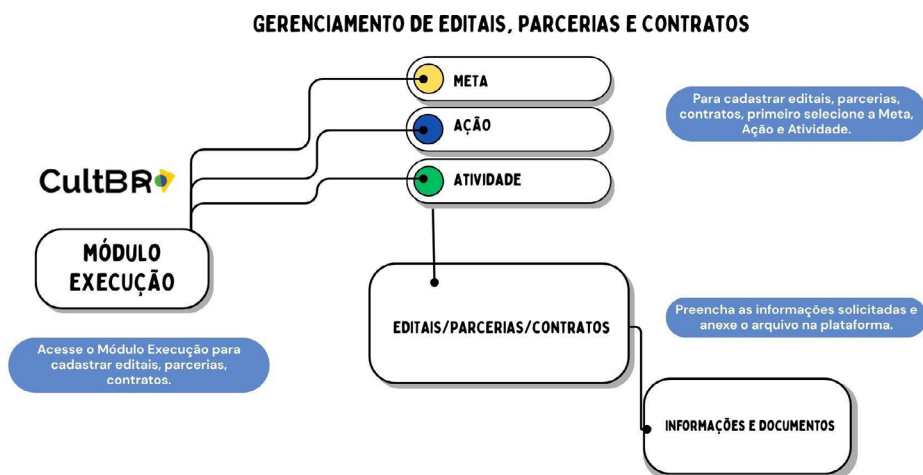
GERENCIAMENTO DE EDITAIS, PARCERIAS E CONTRATOS

META

AÇÃO

ATIVIDADE

Para cadastrar editais, parcerias, contratos, primeiro selecione a Meta, Ação e Atividade.

CultBR

MÓDULO EXECUÇÃO

EDITAIS/PARCERIAS/CONTRATOS

Preencha as informações solicitadas e anexe o arquivo na plataforma.

Acesse o Módulo Execução para cadastrar editais, parcerias, contratos.

INFORMAÇÕES E DOCUMENTOS